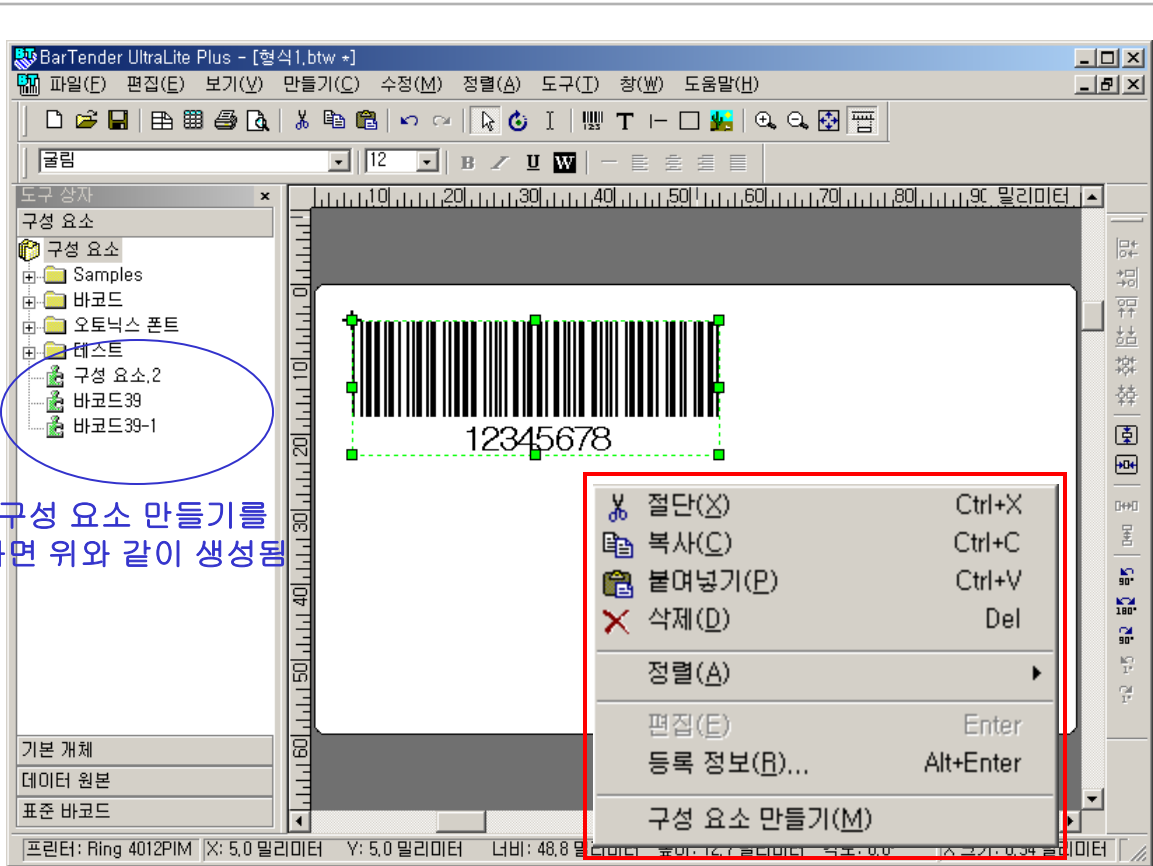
BarTender UltraLite Plus - [형식1.btw *]

파일(F) 편집(E) 보기(V) 만들기(C) 수정(M) 정렬(A) 도구(T) 창(W) 도움말(H)

굴림

12

B I U W

도구 상자

구성 요소

구성 요소

Samples

바코드

오토닉스 폰트

테스트

구성 요소.2

바코드39

바코드39-1

구성 요소 만들기를
하면 위와 같이 생성됨

기본 개체

데이터 원본

표준 바코드

10 20 30 40 50 60 70 80 90 밀리미터

0 10 20 30 40 50 60

12345678

절단(X) Ctrl+X

복사(C) Ctrl+C

붙여넣기(P) Ctrl+V

삭제(D) Del

정렬(A)

편집(E) Enter

등록 정보(R)... Alt+Enter

구성 요소 만들기(M)

90° 180° 90°

프린터: Ring 4012PIM X: 5,0 밀리미터 Y: 5,0 밀리미터 너비: 48,8 밀리미터 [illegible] X 크기: 0,34 밀리미터